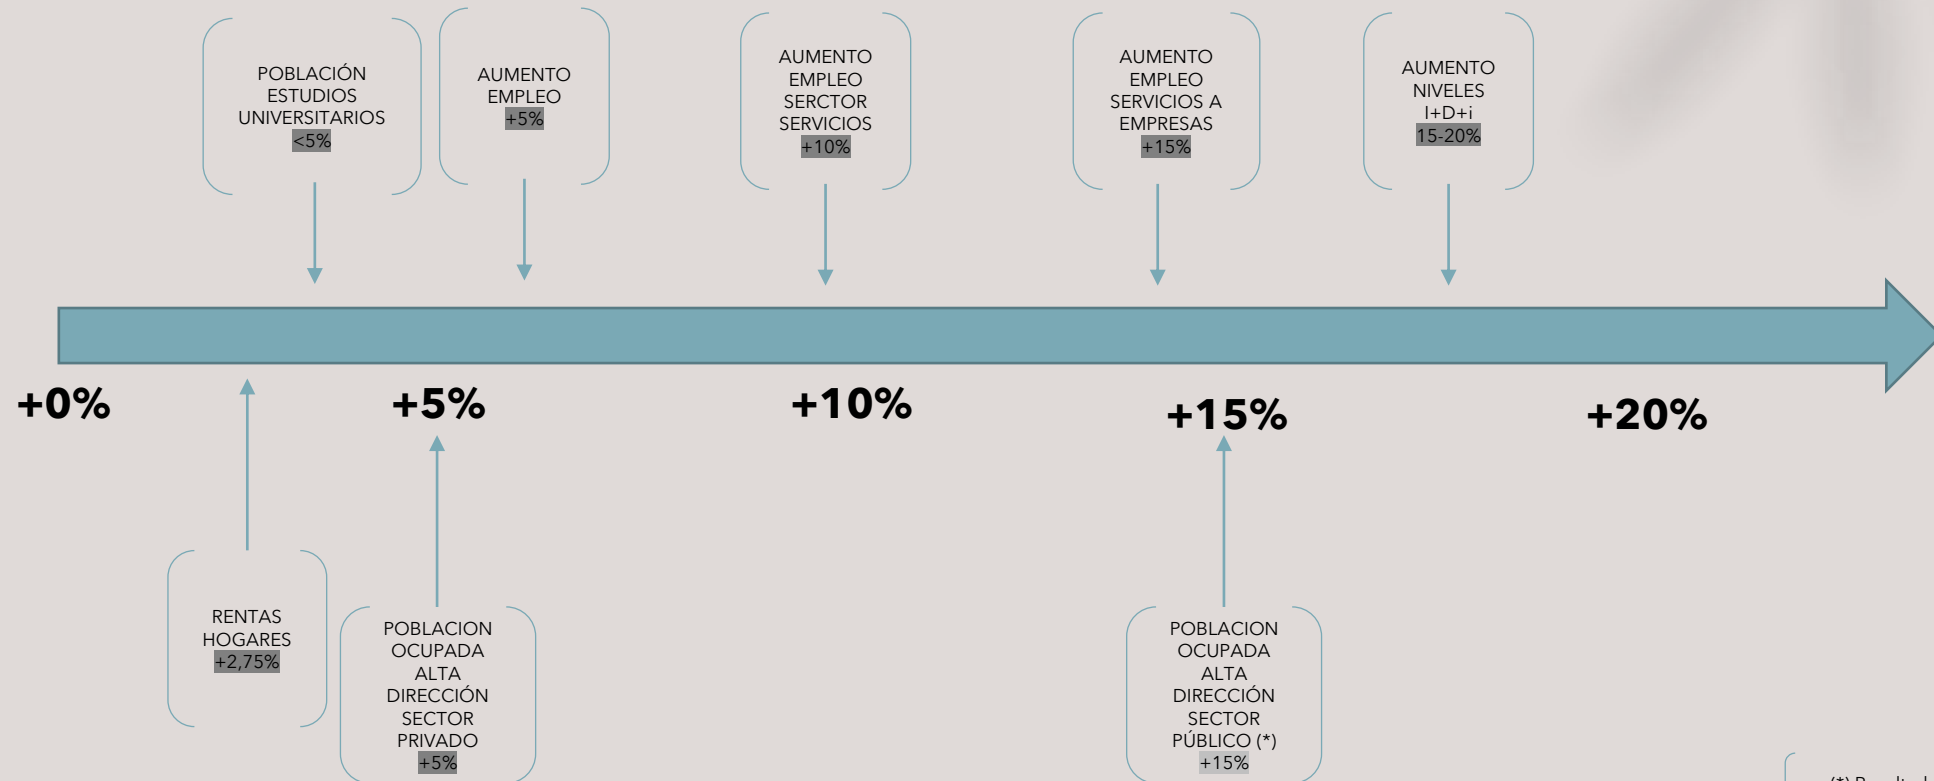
POBLACIÓN ESTUDIOS UNIVERSITARIOS <5%

AUMENTO EMPLEO +5%

AUMENTO EMPLEO SERCTOR SERVICIOS +10%

AUMENTO EMPLEO SERVICIOS A EMPRESAS +15%

AUMENTO NIVELES I+D+i 15-20%

+0%

+5%

+10%

+15%

+20%

RENTAS HOGARES +2,75%

POBLACION OCUPADA ALTA DIRECCIÓN SECTOR PRIVADO +5%

POBLACION OCUPADA ALTA DIRECCIÓN SECTOR PÚBLICO (*) +15%

(*) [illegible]